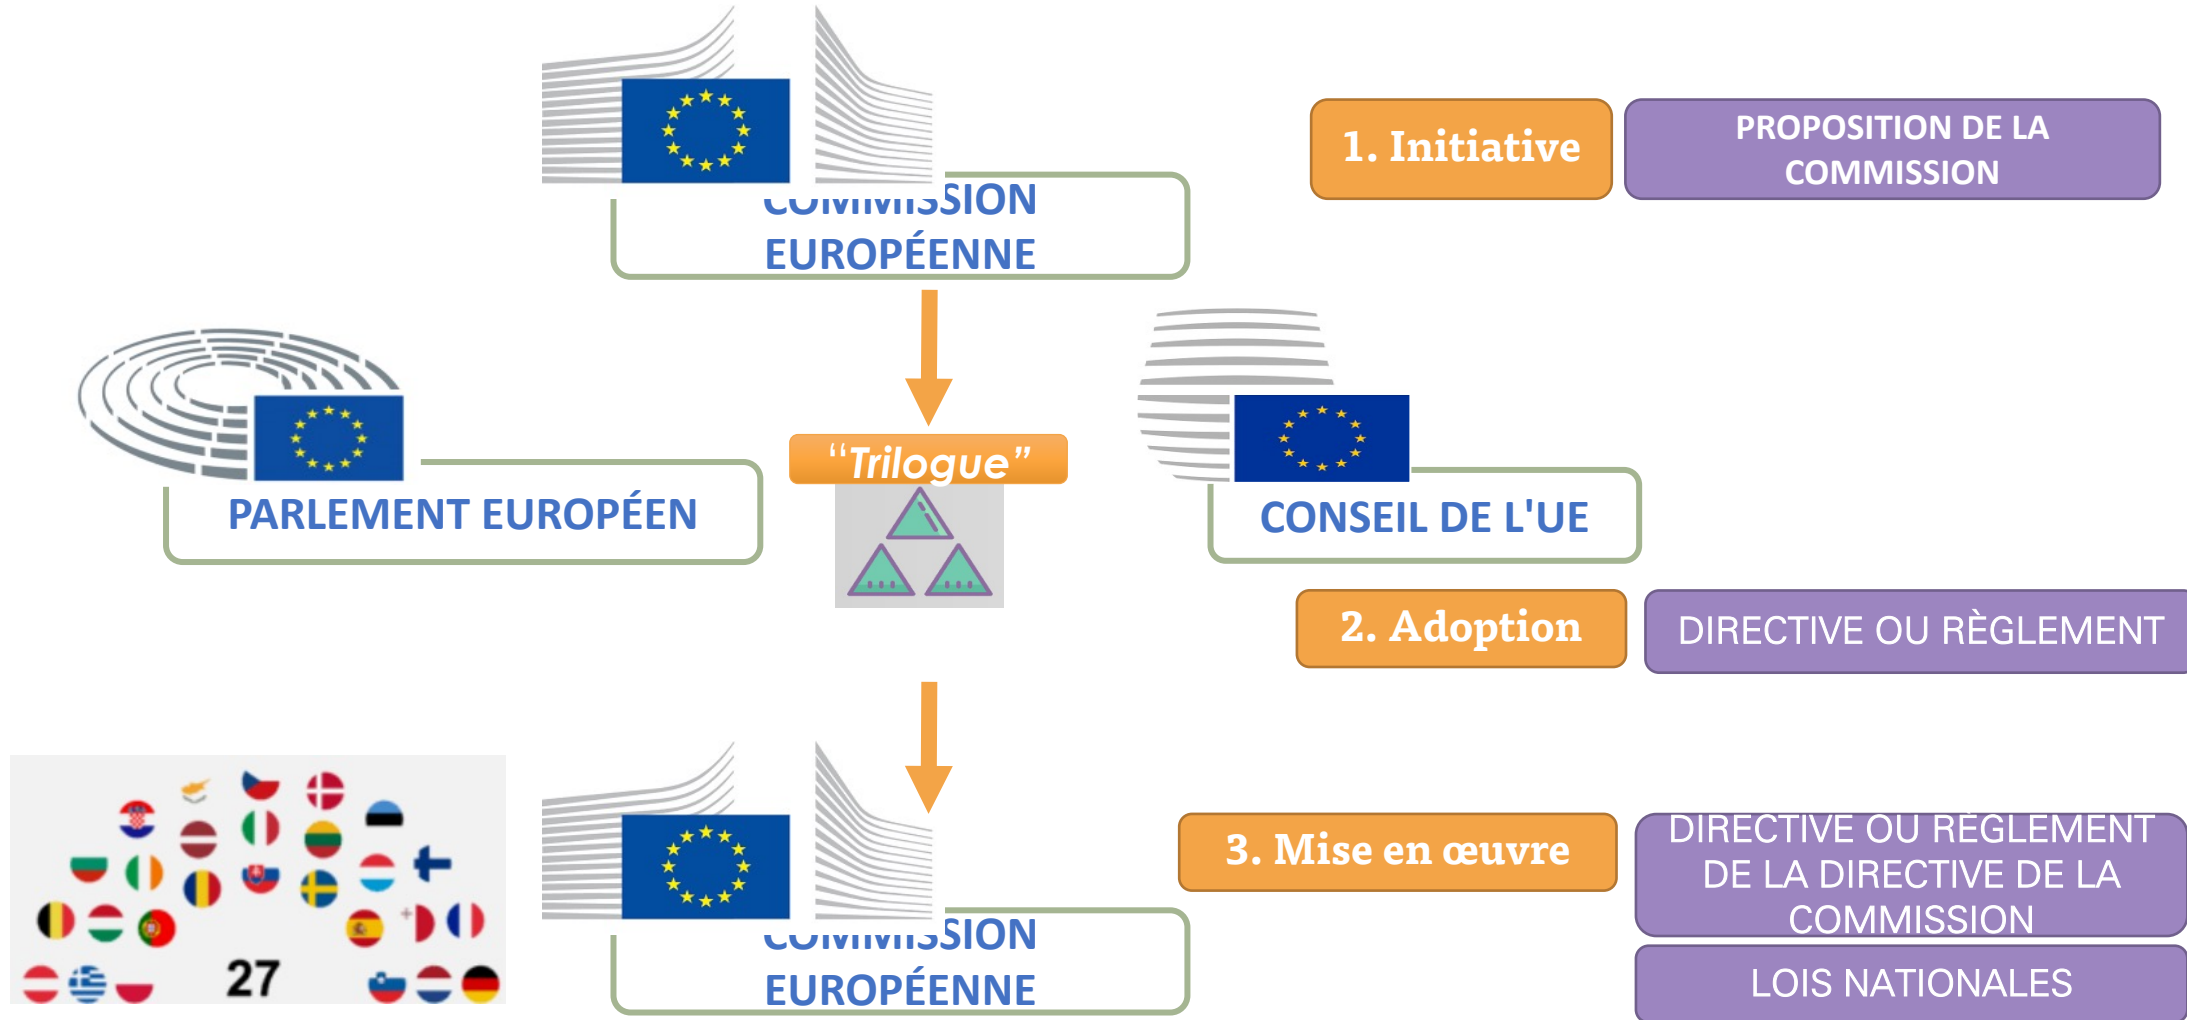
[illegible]SSION EUROPÉENNE

1. Initiative

PROPOSITION DE LA COMMISSION

PARLEMENT EUROPÉEN

"Trilogue"

CONSEIL DE L'UE

2. Adoption

DIRECTIVE OU RÈGLEMENT

27

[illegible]SSION EUROPÉENNE

3. Mise en œuvre

DIRECTIVE OU RÈGLEMENT DE LA DIRECTIVE DE LA COMMISSION

LOIS NATIONALES